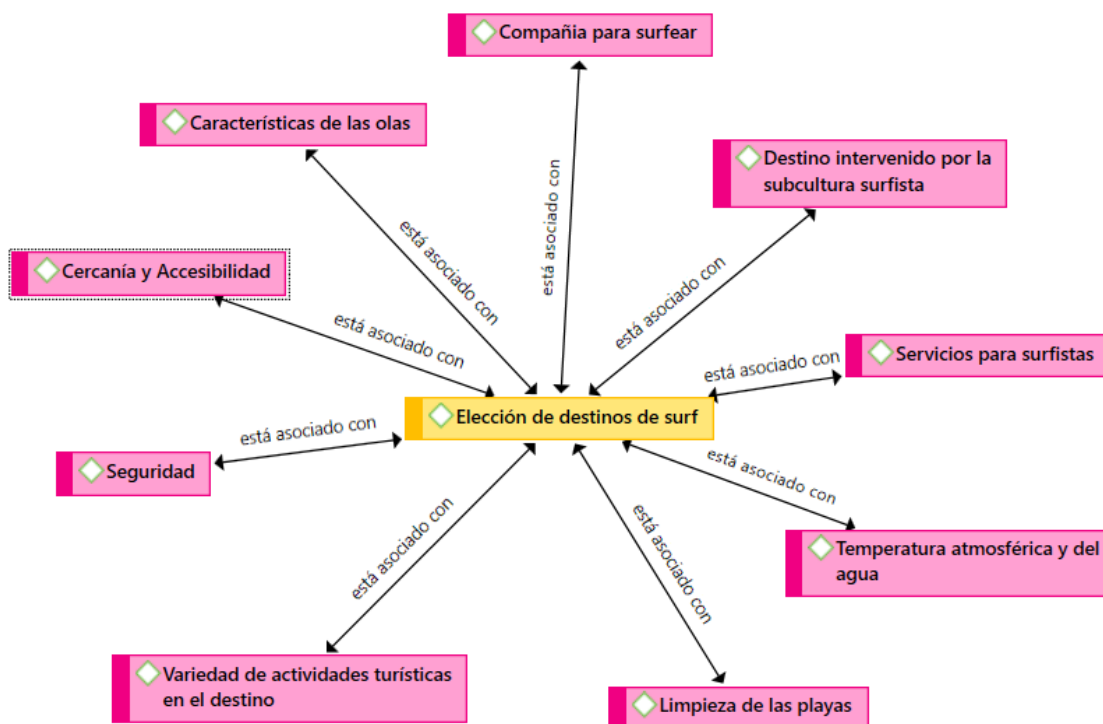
Compañia para surfear

Características de las olas

Destino intervenido por la subcultura surfista

Cercanía y Accesibilidad

está asociado con

está asociado con

está asociado con

está asociado con

está asociado con

Servicios para surfistas

Elección de destinos de surf

está asociado con

Seguridad

está asociado con

está asociado con

está asociado con

Temperatura atmosférica y del agua

está asociado con

Variedad de actividades turísticas en el destino

Limpieza de las playas